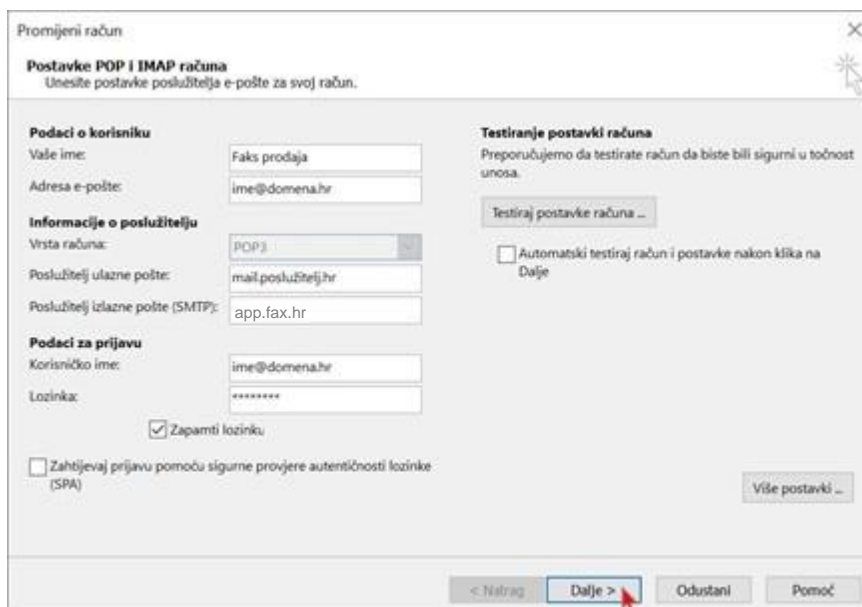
Promijeni račun

Postavke POP i IMAP računa
Unesite postavke poslužitelja e-pošte za svoj račun.

Podaci o korisniku

Vaše ime: Faks prodaja

Adresa e-pošte: ime@domena.hr

Informacije o poslužitelju

Vrsta računa: POP3

Poslužitelj ulazne pošte: mail.poslužitelj.hr

Poslužitelj izlazne pošte (SMTP): app.fax.hr

Podaci za prijavu

Korisničko ime: ime@domena.hr

Lozinka: ********

Zapamti lozinku

Zahtijevaj prijavu pomoću sigurne provjere autentičnosti lozinke (SPA)

Testiranje postavki računa

Preporučujemo da testirate račun da biste bili sigurni u točnost unosa.

Testiraj postavke računa ...

Automatski testiraj račun i postavke nakon klika na Dalje

Više postavki ...

< Natrag

Dalje >

Odustani

Pomoć